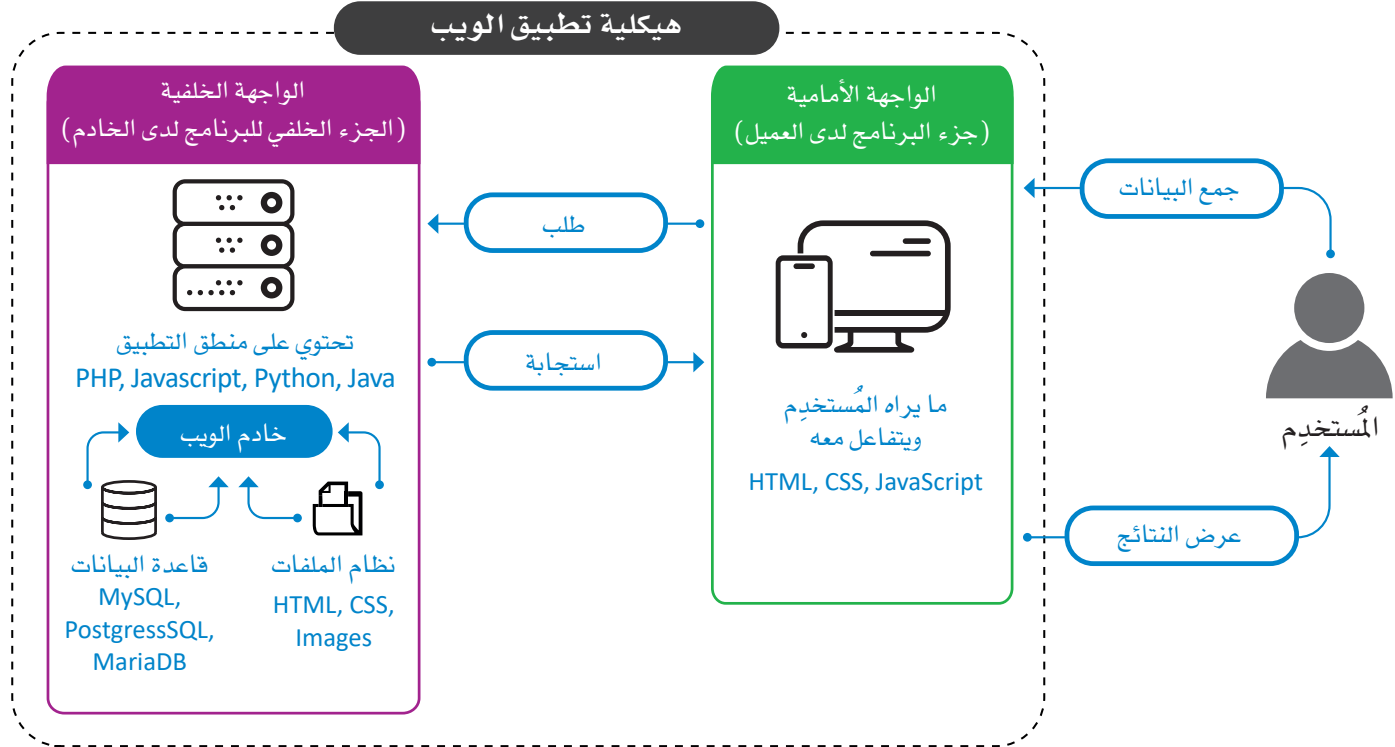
هيكلية تطبيق الويب

الواجهة الخلفية
(الجزء الخلفي للبرنامج لدى الخادم)

تحتوي على منطق التطبيق
PHP, Javascript, Python, Java

خادم الويب

قاعدة البيانات
MySQL, PostgressSQL, MariaDB

نظام الملفات
HTML, CSS, Images

طلب

استجابة

الواجهة الأمامية
(جزء البرنامج لدى العميل)

ما يراه المُستخدِم ويتفاعل معه

HTML, CSS, JavaScript

جمع البيانات

المُستخدِم

عرض النتائج